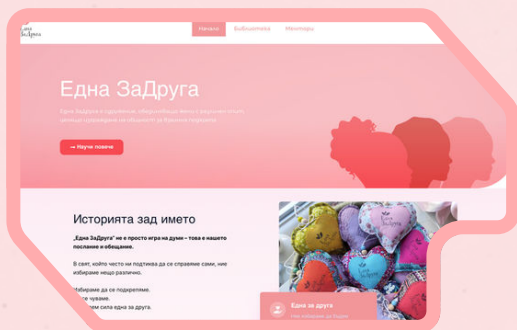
Една ЗаДруга

Начало Библиотека Менторс

Една ЗаДруга

Една ЗаДруга е сдружение, обединяващо жени с вдъхновяващата цел да подкрепят и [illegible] да бъдат подкрепени.

→ Научи повече

Историята зад името

„Една ЗаДруга" не е просто игра на думи – това е нашето послание и обещание.

В свят, който често ни подтиква да се справяме сами, ние избираме нещо различно.

Избираме да се подкрепяме.
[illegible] чуваме.
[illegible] сила една за друга.

Една за друга
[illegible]